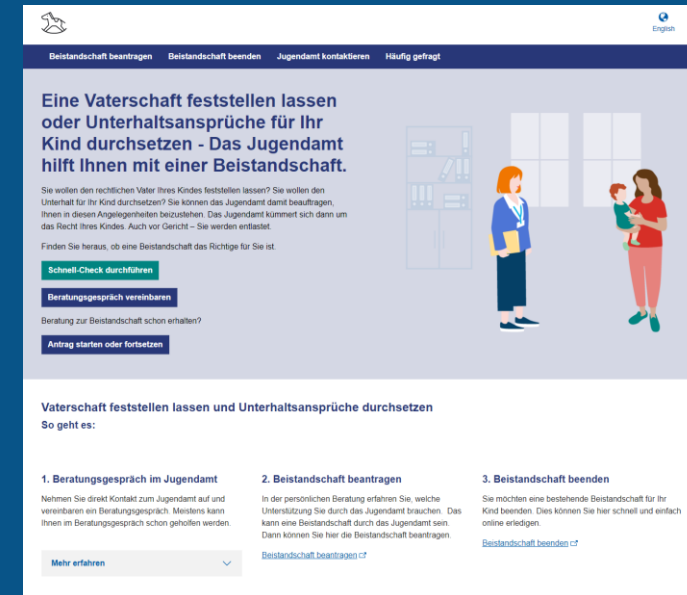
English

Beistandschaft beantragen Beistandschaft beenden Jugendamt kontaktieren Häufig gefragt

Eine Vaterschaft feststellen lassen oder Unterhaltsansprüche für Ihr Kind durchsetzen - Das Jugendamt hilft Ihnen mit einer Beistandschaft.

Sie wollen den rechtlichen Vater Ihres Kindes feststellen lassen? Sie wollen den Unterhalt für Ihr Kind durchsetzen? Sie können das Jugendamt damit beauftragen, Ihnen in diesen Angelegenheiten beizustehen. Das Jugendamt kümmert sich dann um das Recht Ihres Kindes. Auch vor Gericht – Sie werden entlastet.

Finden Sie heraus, ob eine Beistandschaft das Richtige für Sie ist.

Schnell-Check durchführen

Beratungsgespräch vereinbaren

Beratung zur Beistandschaft schon erhalten?

Antrag starten oder fortsetzen

Vaterschaft feststellen lassen und Unterhaltsansprüche durchsetzen

So geht es:

1. Beratungsgespräch im Jugendamt

Nehmen Sie direkt Kontakt zum Jugendamt auf und vereinbaren ein Beratungsgespräch. Meistens kann Ihnen im Beratungsgespräch schon geholfen werden.

Mehr erfahren

2. Beistandschaft beantragen

In der persönlichen Beratung erfahren Sie, welche Unterstützung Sie durch das Jugendamt brauchen. Das kann eine Beistandschaft durch das Jugendamt sein. Dann können Sie hier die Beistandschaft beantragen.

Beistandschaft beantragen

3. Beistandschaft beenden

Sie möchten eine bestehende Beistandschaft für Ihr Kind beenden. Dies können Sie hier schnell und einfach online erledigen.

Beistandschaft beenden